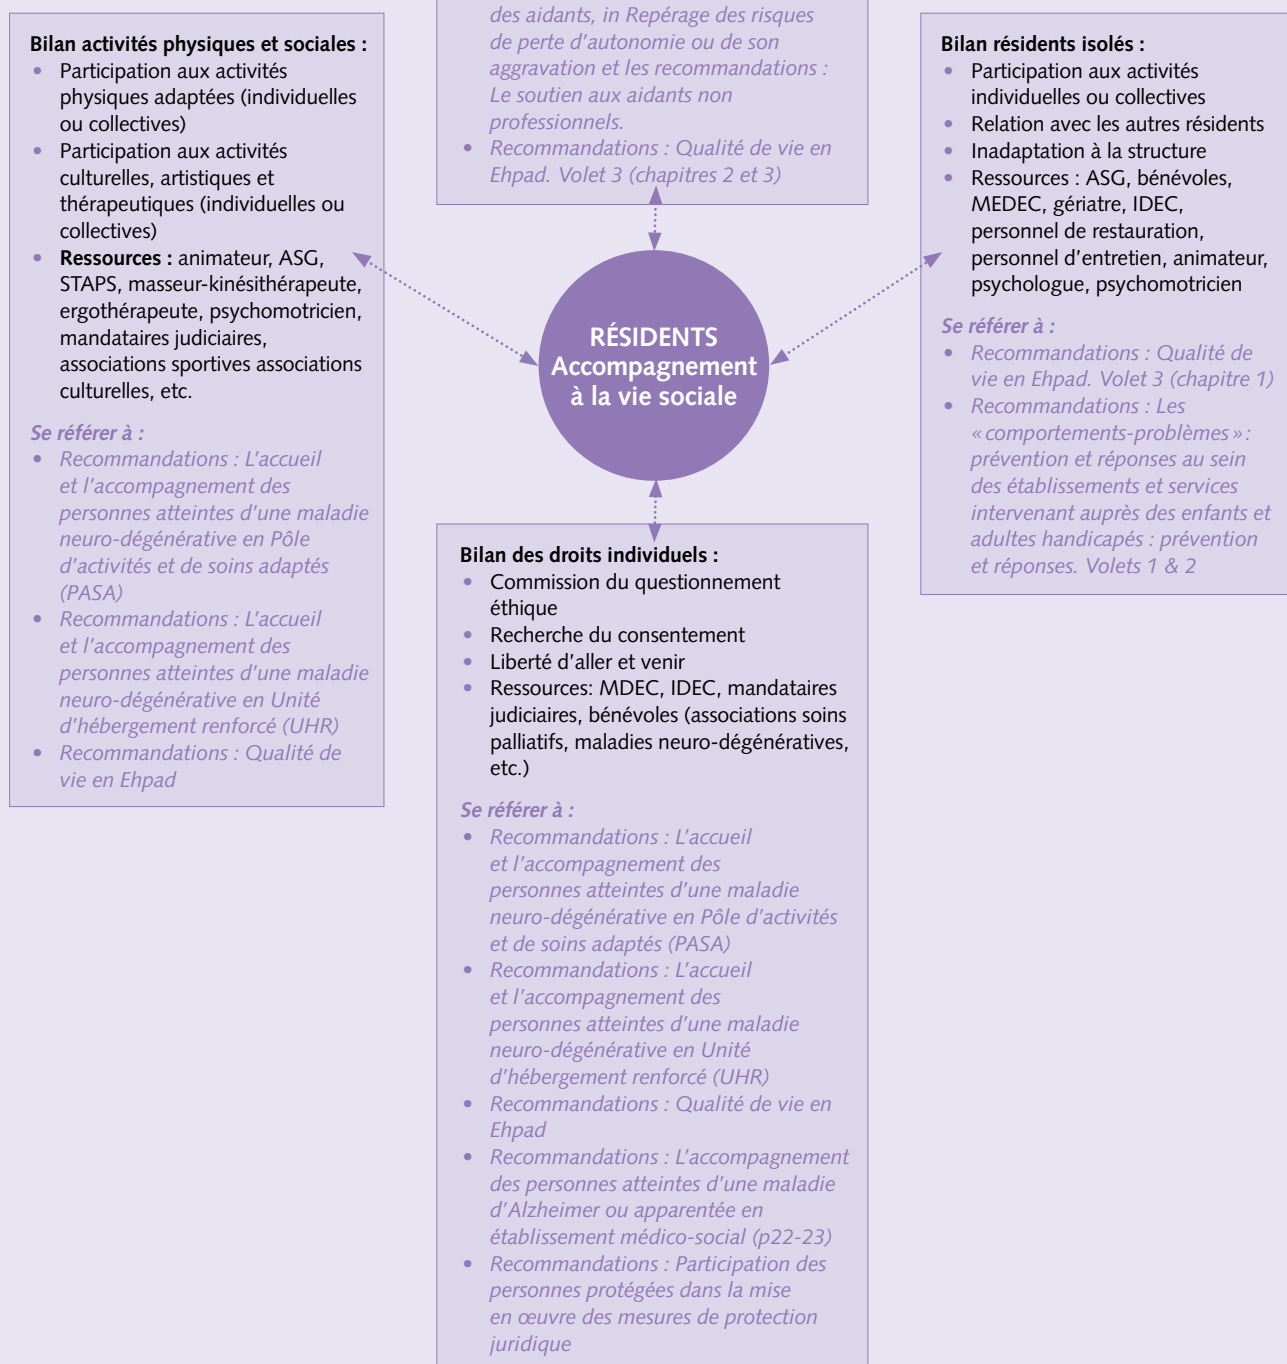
des aidants, in Repérage des risques de perte d'autonomie ou de son aggravation et les recommandations : Le soutien aux aidants non professionnels.
- Recommandations : Qualité de vie en Ehpad. Volet 3 (chapitres 2 et 3)

Bilan activités physiques et sociales :
- Participation aux activités physiques adaptées (individuelles ou collectives)
- Participation aux activités culturelles, artistiques et thérapeutiques (individuelles ou collectives)
- Ressources : animateur, ASG, STAPS, masseur-kinésithérapeute, ergothérapeute, psychomotricien, mandataires judiciaires, associations sportives associations culturelles, etc.

Se référer à :
- Recommandations : L'accueil et l'accompagnement des personnes atteintes d'une maladie neuro-dégénérative en Pôle d'activités et de soins adaptés (PASA)
- Recommandations : L'accueil et l'accompagnement des personnes atteintes d'une maladie neuro-dégénérative en Unité d'hébergement renforcé (UHR)
- Recommandations : Qualité de vie en Ehpad

RÉSIDENTS
Accompagnement à la vie sociale

Bilan résidents isolés :
- Participation aux activités individuelles ou collectives
- Relation avec les autres résidents
- Inadaptation à la structure
- Ressources : ASG, bénévoles, MEDEC, gériatre, IDEC, personnel de restauration, personnel d'entretien, animateur, psychologue, psychomotricien

Se référer à :
- Recommandations : Qualité de vie en Ehpad. Volet 3 (chapitre 1)
- Recommandations : Les « comportements-problèmes » : prévention et réponses au sein des établissements et services intervenant auprès des enfants et adultes handicapés : prévention et réponses. Volets 1 & 2

Bilan des droits individuels :
- Commission du questionnement éthique
- Recherche du consentement
- Liberté d'aller et venir
- Ressources: MDEC, IDEC, mandataires judiciaires, bénévoles (associations soins palliatifs, maladies neuro-dégénératives, etc.)

Se référer à :
- Recommandations : L'accueil et l'accompagnement des personnes atteintes d'une maladie neuro-dégénérative en Pôle d'activités et de soins adaptés (PASA)
- Recommandations : L'accueil et l'accompagnement des personnes atteintes d'une maladie neuro-dégénérative en Unité d'hébergement renforcé (UHR)
- Recommandations : Qualité de vie en Ehpad
- Recommandations : L'accompagnement des personnes atteintes d'une maladie d'Alzheimer ou apparentée en établissement médico-social (p22-23)
- Recommandations : Participation des personnes protégées dans la mise en œuvre des mesures de protection juridique